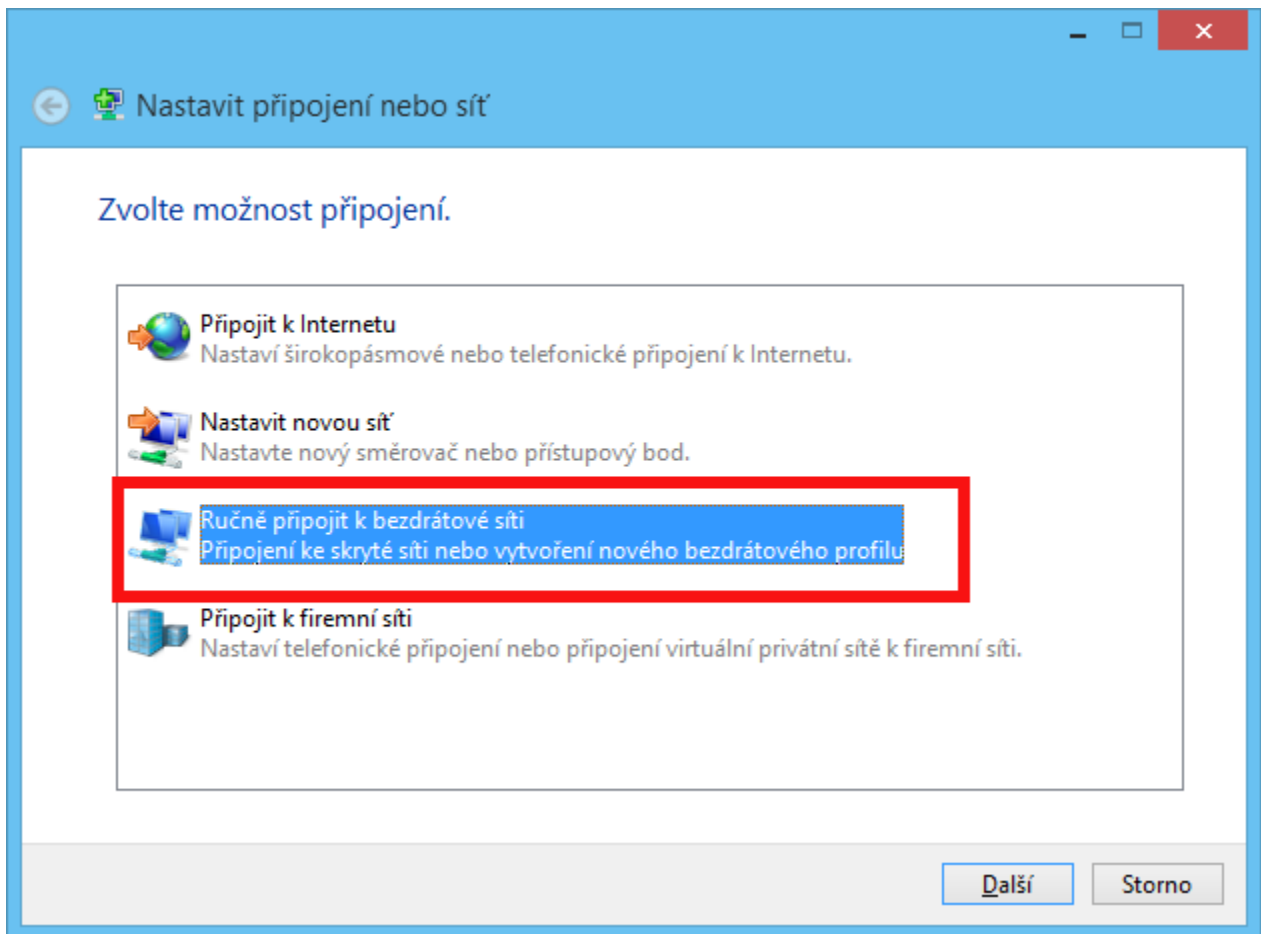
Nastavit připojení nebo síť

Zvolte možnost připojení.

Připojit k Internetu
Nastaví širokopásmové nebo telefonické připojení k Internetu.

Nastavit novou síť
Nastavte nový směrovač nebo přístupový bod.

Ručně připojit k bezdrátové síti
Připojení ke skryté síti nebo vytvoření nového bezdrátového profilu

Připojit k firemní síti
Nastaví telefonické připojení nebo připojení virtuální privátní sítě k firemní síti.

Další
Storno